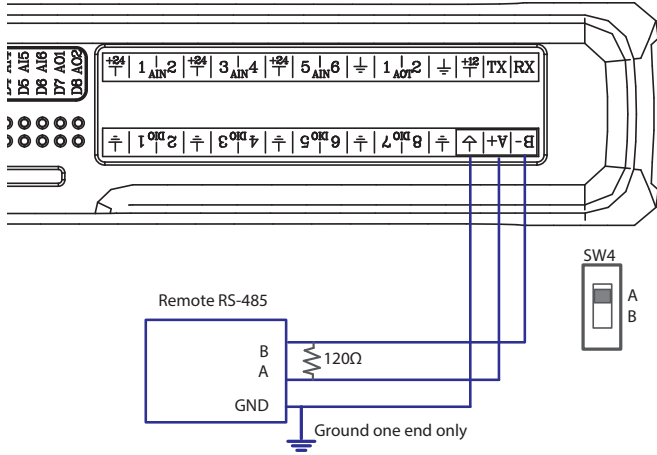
D5 AI5
D6 AI6
D7 AO1
D8 AO2

+24 | 1 AIN 2 | +24 | 3 AIN 4 | +24 | 5 AIN 6 | ⏚ | 1 AOT 2 | ⏚ | +12 | TX | RX

⏚ | 1 DIO 2 | ⏚ | 3 DIO 4 | ⏚ | 5 DIO 6 | ⏚ | 7 DIO 8 | ⏚ | ⏚ | A+ | B-

SW4
A
B

Remote RS-485
B
A
GND
120Ω
Ground one end only